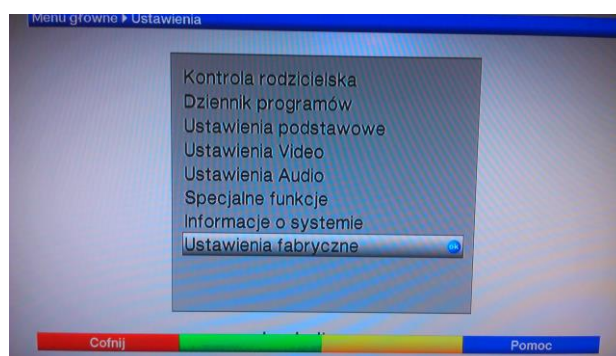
Menu główne ▸ Ustawienia

Kontrola rodzicielska
Dziennik programów
Ustawienia podstawowe
Ustawienia Video
Ustawienia Audio
Specjalne funkcje
Informacje o systemie
Ustawienia fabryczne
ok

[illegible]

Cofnij
Pomoc